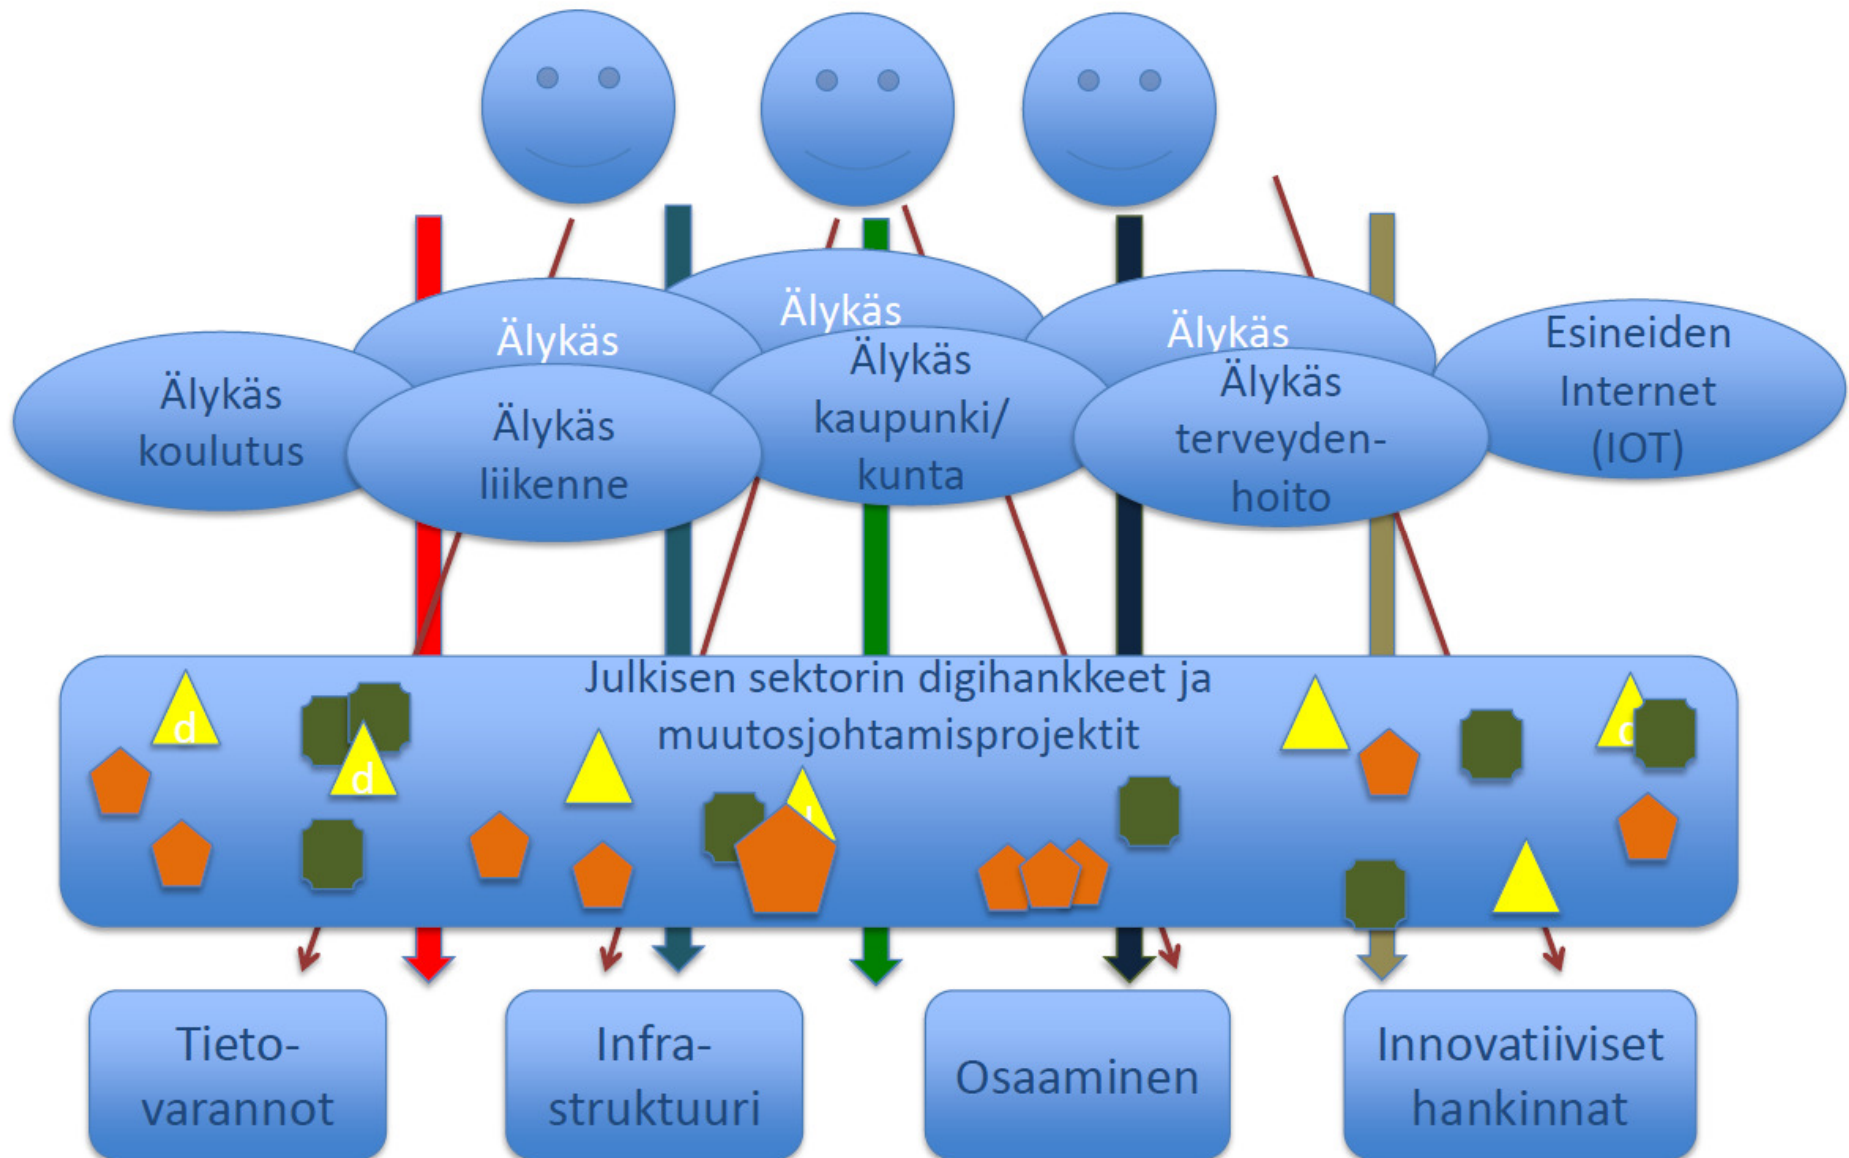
Älykäs

Älykäs

Älykäs

Älykäs koulutus

Älykäs liikenne

Älykäs kaupunki/ kunta

Älykäs terveydenhoito

Esineiden Internet (IOT)

Julkisen sektorin digihankkeet ja muutosjohtamisprojektit

d

d

Tietovarannot

Infrastruktuuri

Osaaminen

Innovatiiviset hankinnat